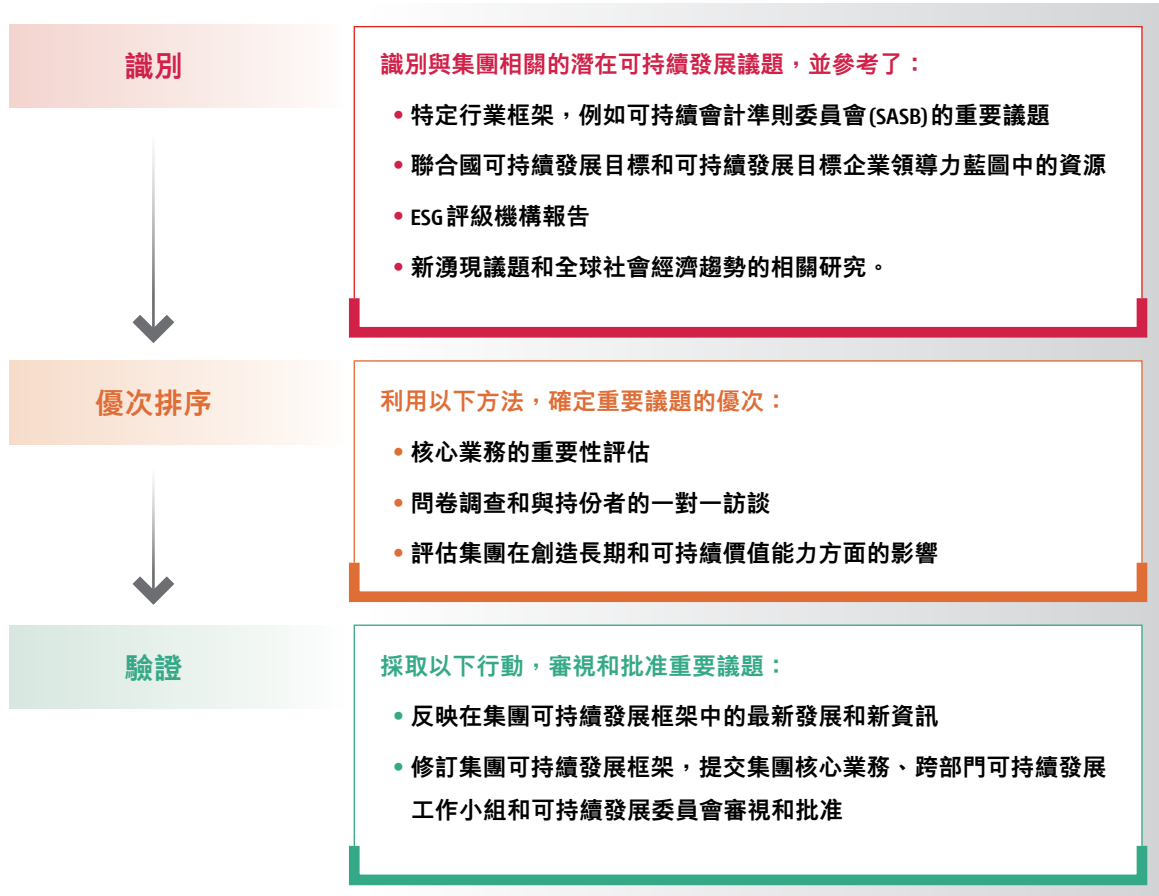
識別

識別與集團相關的潛在可持續發展議題，並參考了：

• 特定行業框架，例如可持續會計準則委員會(SASB)的重要議題
• 聯合國可持續發展目標和可持續發展目標企業領導力藍圖中的資源
• ESG評級機構報告
• 新湧現議題和全球社會經濟趨勢的相關研究。

優次排序

利用以下方法，確定重要議題的優次：

• 核心業務的重要性評估
• 問卷調查和與持份者的一對一訪談
• 評估集團在創造長期和可持續價值能力方面的影響

驗證

採取以下行動，審視和批准重要議題：

• 反映在集團可持續發展框架中的最新發展和新資訊
• 修訂集團可持續發展框架，提交集團核心業務、跨部門可持續發展工作小組和可持續發展委員會審視和批准